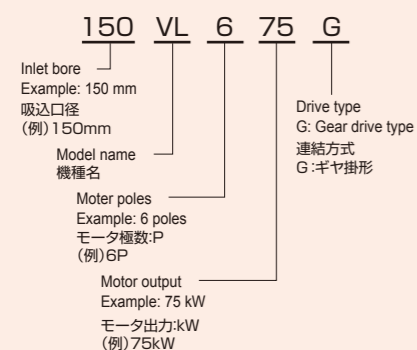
150 VL 6 75 G

Inlet bore
Example: 150 mm
吸込口径
(例)150mm

Model name
機種名

Moter poles
Example: 6 poles
モータ極数:P
(例)6P

Motor output
Example: 75 kW
モータ出力:kW
(例)75kW

Drive type
G: Gear drive type
連結方式
G:ギヤ掛形